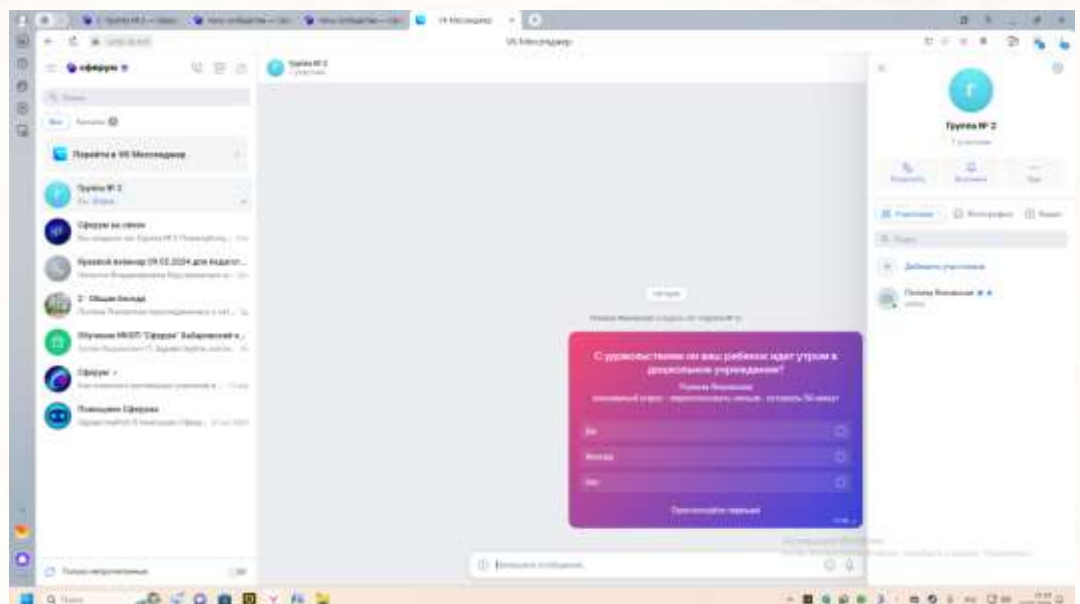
VK Мессенджер

сферум

Поиск

Все Каналы

Перейти в VK Мессенджер

Группа № 2

Сферум на связи

Краевой вебинар 09.02.2024 для педагог...

2 Общая беседа

Обучение МКОП "Сферум" Хабаровский к...

Сферум

Помощник Сферума

Только непрочитанные

Группа № 2

сегодня

С удовольствием ли ваш ребенок идет утром в дошкольное учреждение?

Да

Иногда

Нет

Проголосуйте первым

Напишите сообщение...

Группа № 2

Добавить участников

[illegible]